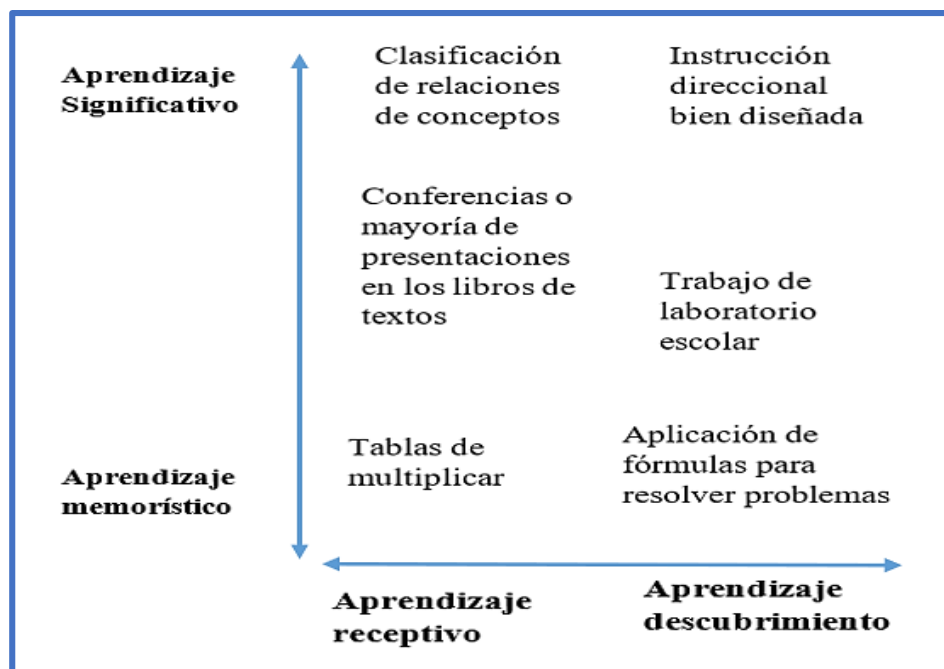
Aprendizaje Significativo

Clasificación de relaciones de conceptos

Instrucción direccional bien diseñada

Conferencias o mayoría de presentaciones en los libros de textos

Trabajo de laboratorio escolar

Tablas de multiplicar

Aplicación de fórmulas para resolver problemas

Aprendizaje memorístico

Aprendizaje receptivo

Aprendizaje descubrimiento